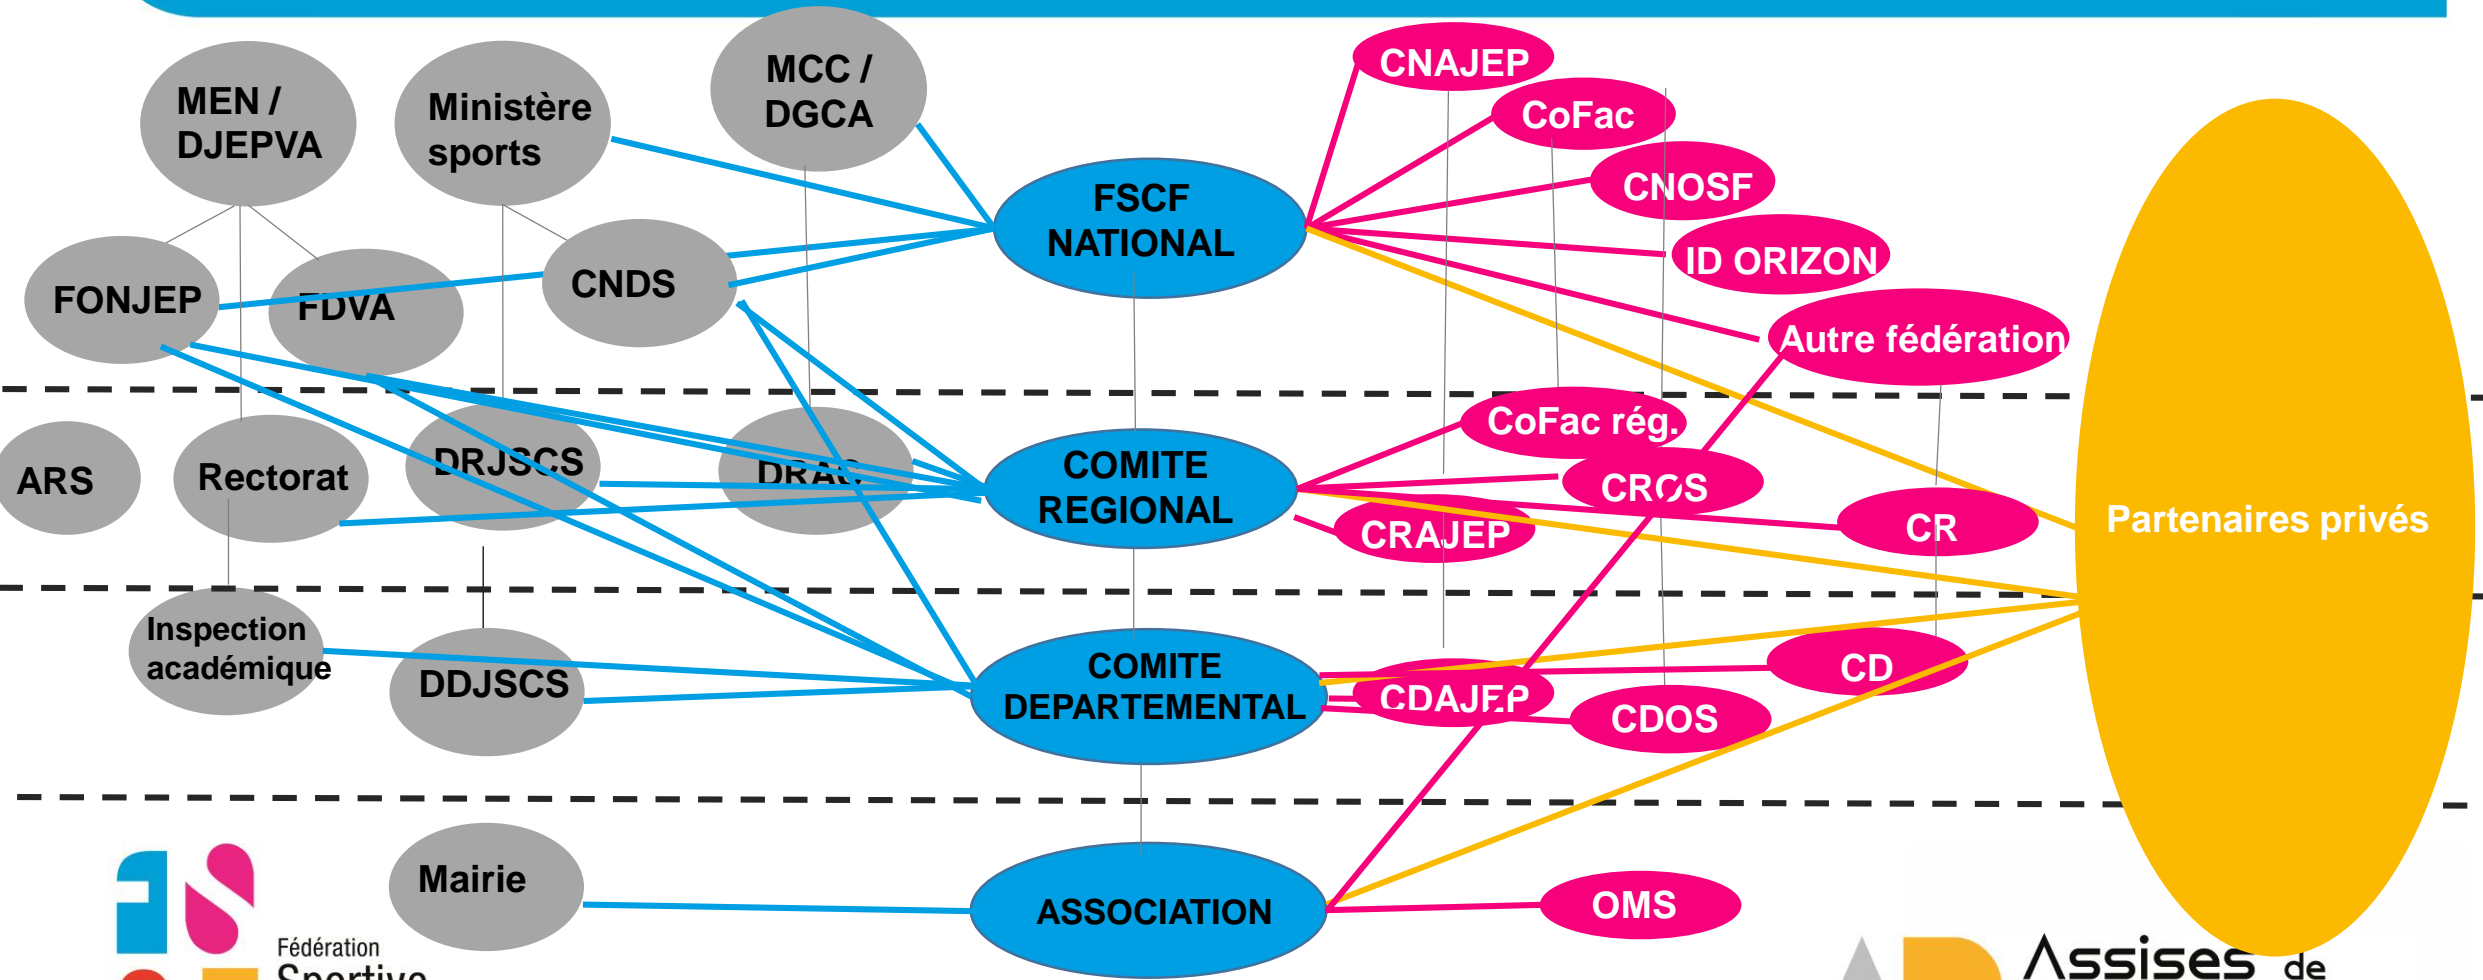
MEN / DJEPVA

Ministère sports

MCC / DGCA

FONJEP

FDVA

CNDS

FSCF NATIONAL

CNAJEP

CoFac

CNOSF

ID ORIZON

Autre fédération

ARS

Rectorat

DRJSCS

DRAC

COMITE REGIONAL

CoFac rég.

CROS

CRAJEP

CR

Partenaires privés

Inspection académique

DDJSCS

COMITE DEPARTEMENTAL

CDAJEP

CD

CDOS

Mairie

ASSOCIATION

OMS

Fédération Sportive

Assises de